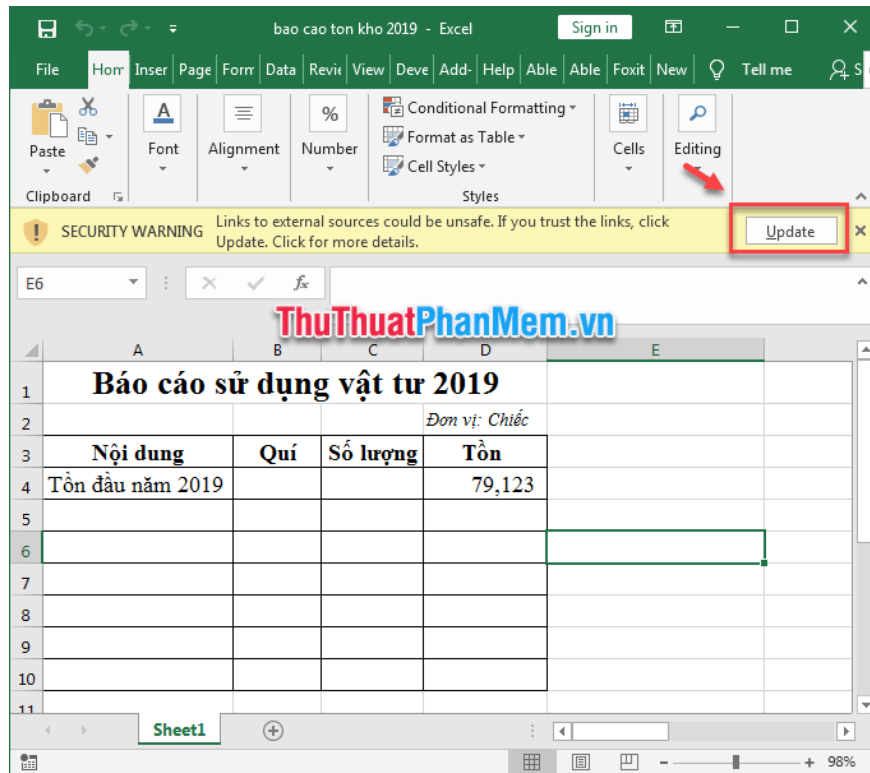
bao cao ton kho 2019 - Excel
Sign in

File | Hom | Inser | Page | Form | Data | Revie | View | Deve | Add- | Help | Able | Able | Foxit | New | Tell me | S

Paste
Clipboard
Font
Alignment
%
Number
Conditional Formatting
Format as Table
Cell Styles
Styles
Cells
Editing

SECURITY WARNING Links to external sources could be unsafe. If you trust the links, click Update. Click for more details.
Update

E6
$f_x$

ThuThuatPhanMem.vn

| | A | B | C | D | E |
|---|---|---|---|---|---|
| 1 | Báo cáo sử dụng vật tư 2019 | | | | |
| 2 | | | | Đơn vị: Chiếc | |
| 3 | Nội dung | Quí | Số lượng | Tồn | |
| 4 | Tồn đầu năm 2019 | | | 79,123 | |
| 5 | | | | | |
| 6 | | | | | |
| 7 | | | | | |
| 8 | | | | | |
| 9 | | | | | |
| 10 | | | | | |
| 11 | | | | | |

Sheet1
98%